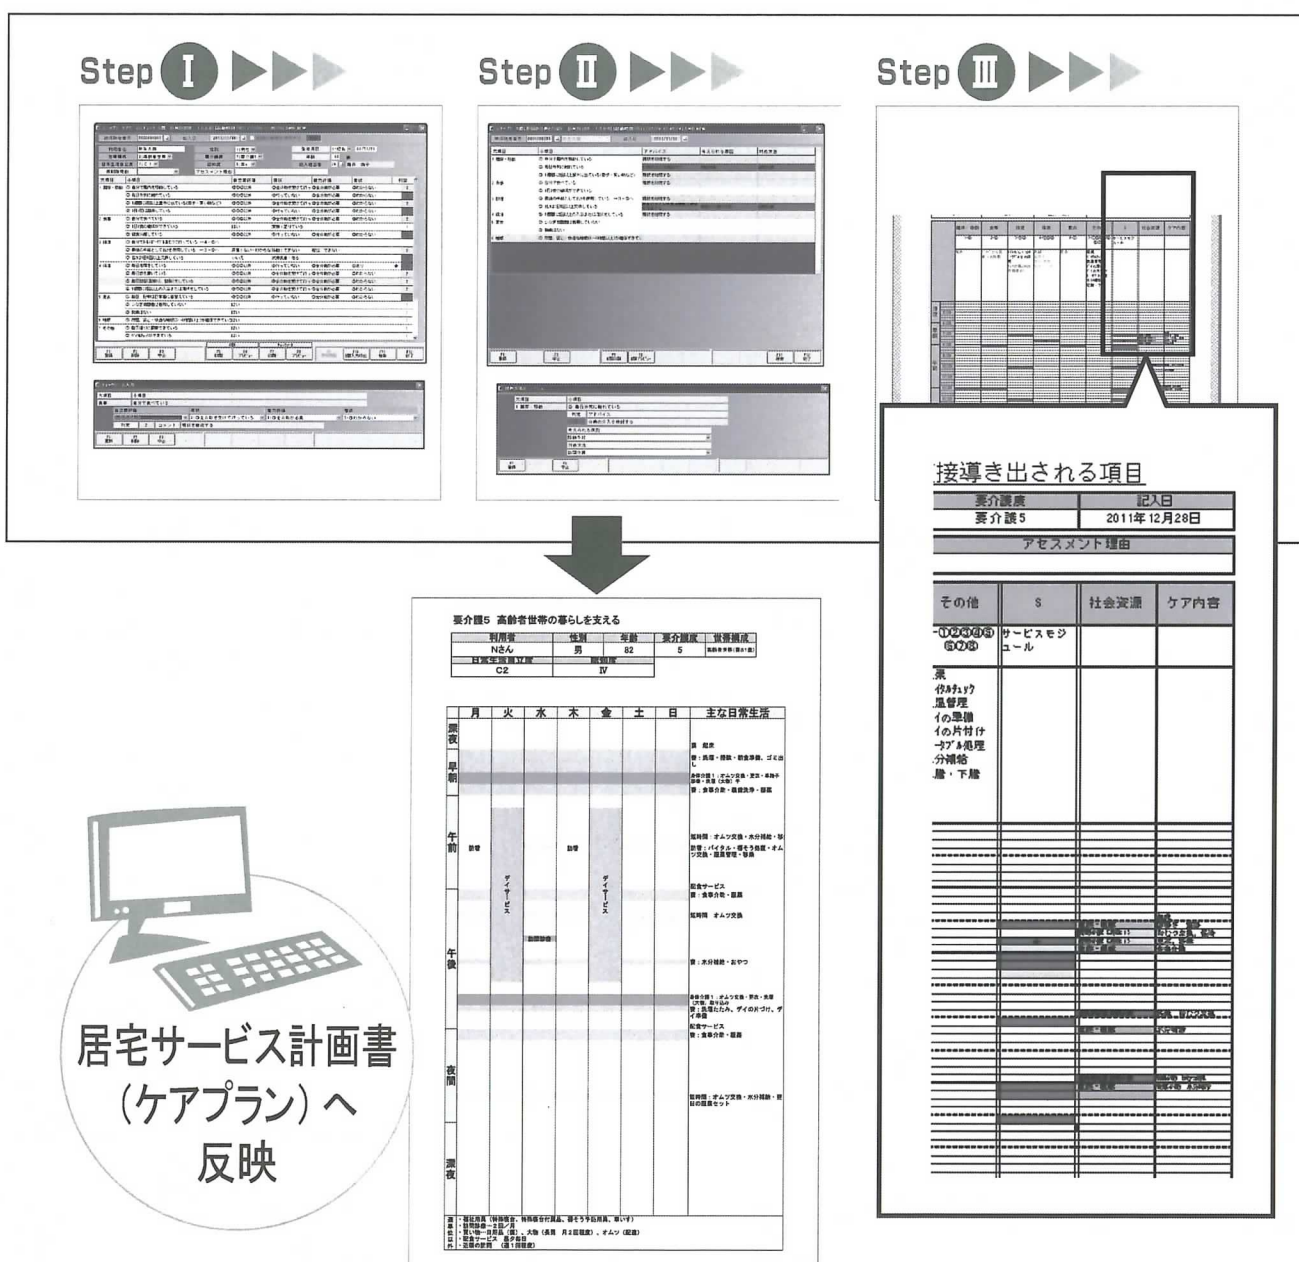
Step I

Step II

Step III

接導き出される項目

| 要介護度 | 記入日 |
|---|---|
| 要介護5 | 2011年 12月28日 |

アセスメント理由

| その他 | S | 社会資源 | ケア内容 |
|---|---|---|---|
| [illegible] | サービスモジュール | | |
| 票 ｲﾀﾙﾁｪｯｸ 温管理 イの準備 イの片付け ｰﾀﾌﾞﾙ処理 分補給 着・下膳 | | | |

要介護5 高齢者世帯の暮らしを支える

| 利用者 | 性別 | 年齢 | 要介護度 | 世帯構成 |
|---|---|---|---|---|
| Nさん | 男 | 82 | 5 | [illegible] |
| 日常生活自立度 | | 認知度 | | |
| C2 | | Ⅳ | | |

| | 月 | 火 | 水 | 木 | 金 | 土 | 日 | 主な日常生活 |
|---|---|---|---|---|---|---|---|---|
| 深夜 | | | | | | | | |
| 早朝 | | | | | | | | |
| 午前 | 訪看 | デイサービス | | 訪看 | デイサービス | | | 配食サービス |
| 午後 | | | | | | | | 配食サービス |
| 夜間 | | | | | | | | |
| 深夜 | | | | | | | | |

居宅サービス計画書（ケアプラン）へ反映